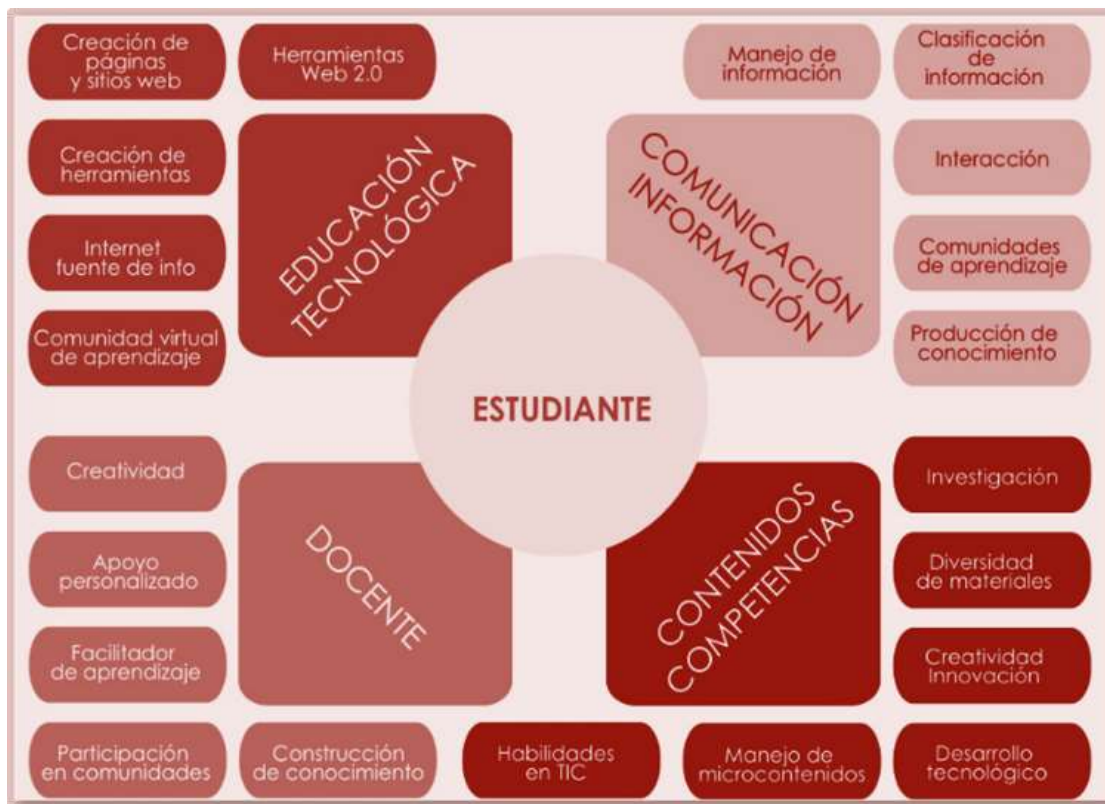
Creación de páginas y sitios web

Herramientas Web 2.0

Manejo de información

Clasificación de información

Creación de herramientas

EDUCACIÓN TECNOLÓGICA

COMUNICACIÓN INFORMACIÓN

Interacción

Internet fuente de info

Comunidades de aprendizaje

Comunidad virtual de aprendizaje

Producción de conocimiento

ESTUDIANTE

Creatividad

Investigación

DOCENTE

CONTENIDOS COMPETENCIAS

Apoyo personalizado

Diversidad de materiales

Facilitador de aprendizaje

Creatividad Innovación

Participación en comunidades

Construcción de conocimiento

Habilidades en TIC

Manejo de microcontenidos

Desarrollo tecnológico